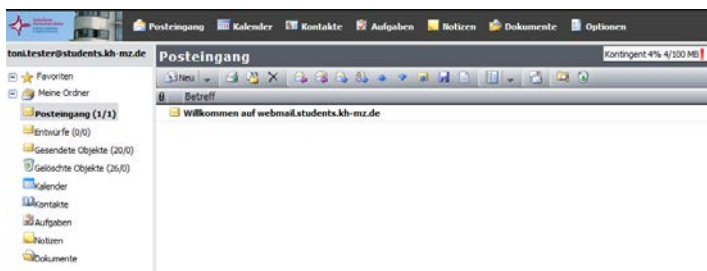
Posteingang Kalender Kontakte Aufgaben Notizen Dokumente Optionen

toni.tester@students.kh-mz.de

Favoriten
Meine Ordner
Posteingang (1/1)
Entwürfe (0/0)
Gesendete Objekte (20/0)
Gelöschte Objekte (26/0)
Kalender
Kontakte
Aufgaben
Notizen
Dokumente

Posteingang

Kontingent 4% 4/100 MB

Neu

Betreff

Willkommen auf webmail.students.kh-mz.de